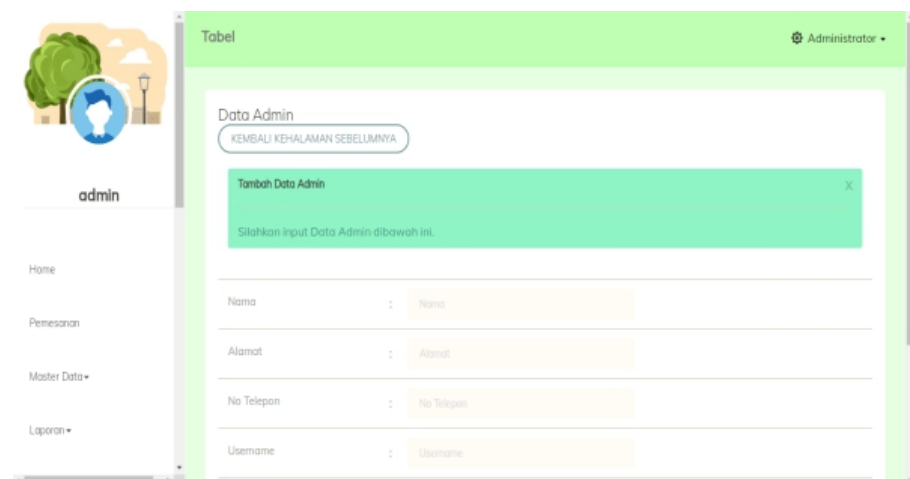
admin

Home

Pemesanan

Master Data ▾

Laporan ▾

Tabel

Administrator ▾

Data Admin

KEMBALI KEHALAMAN SEBELUMNYA

Tambah Data Admin

X

Silahkan input Data Admin dibawah ini.

| | | |
|---|---|---|
| Nama | : | Nama |
| Alamat | : | Alamat |
| No Telepon | : | No Telepon |
| Username | : | Username |